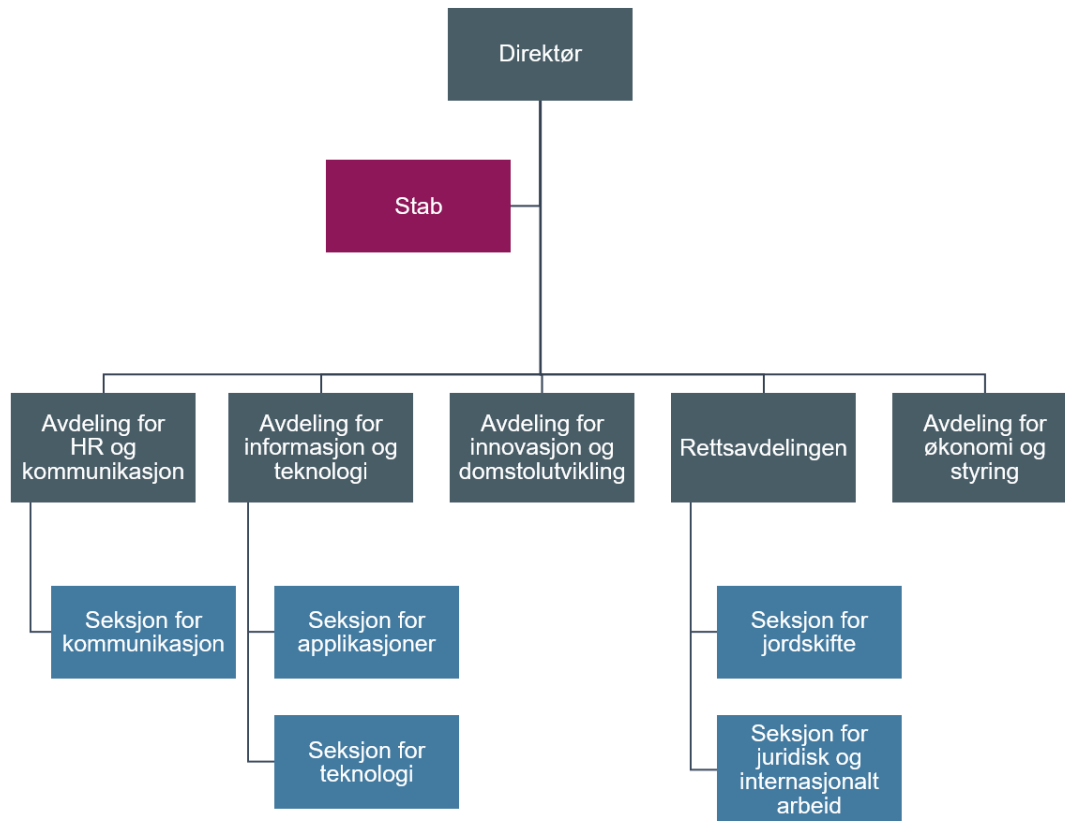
Direktør

Stab

Avdeling for HR og kommunikasjon

Avdeling for informasjon og teknologi

Avdeling for innovasjon og domstolutvikling

Rettsavdelingen

Avdeling for økonomi og styring

Seksjon for kommunikasjon

Seksjon for applikasjoner

Seksjon for teknologi

Seksjon for jordskifte

Seksjon for juridisk og internasjonalt arbeid